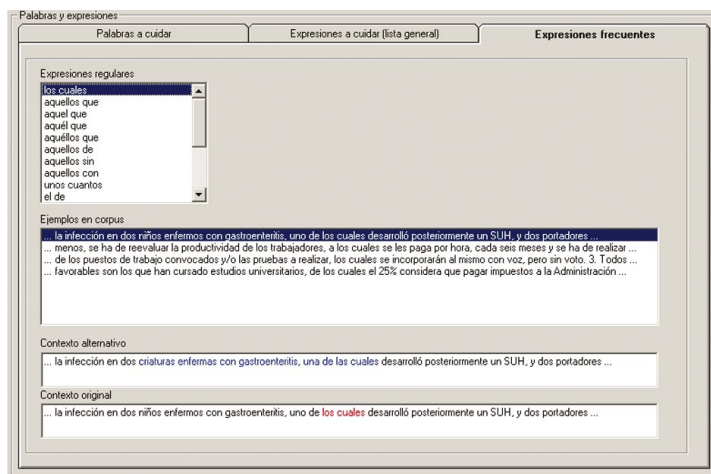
Palabras y expresiones

Palabras a cuidar

Expresiones a cuidar (lista general)

Expresiones frecuentes

Expresiones regulares

los cuales
aquellos que
aquel que
aquél que
aquéllos que
aquellos de
aquellos sin
aquellos con
unos cuantos
el de

Ejemplos en corpus

... la infección en dos niños enfermos con gastroenteritis, uno de los cuales desarrolló posteriormente un SUH, y dos portadores ...
... menos, se ha de reevaluar la productividad de los trabajadores, a los cuales se les paga por hora, cada seis meses y se ha de realizar ...
... de los puestos de trabajo convocados y/o las pruebas a realizar, los cuales se incorporarán al mismo con voz, pero sin voto. 3. Todos ...
... favorables son los que han cursado estudios universitarios, de los cuales el 25% considera que pagar impuestos a la Administración ...

Contexto alternativo

... la infección en dos criaturas enfermas con gastroenteritis, una de las cuales desarrolló posteriormente un SUH, y dos portadores ...

Contexto original

... la infección en dos niños enfermos con gastroenteritis, uno de los cuales desarrolló posteriormente un SUH, y dos portadores ...